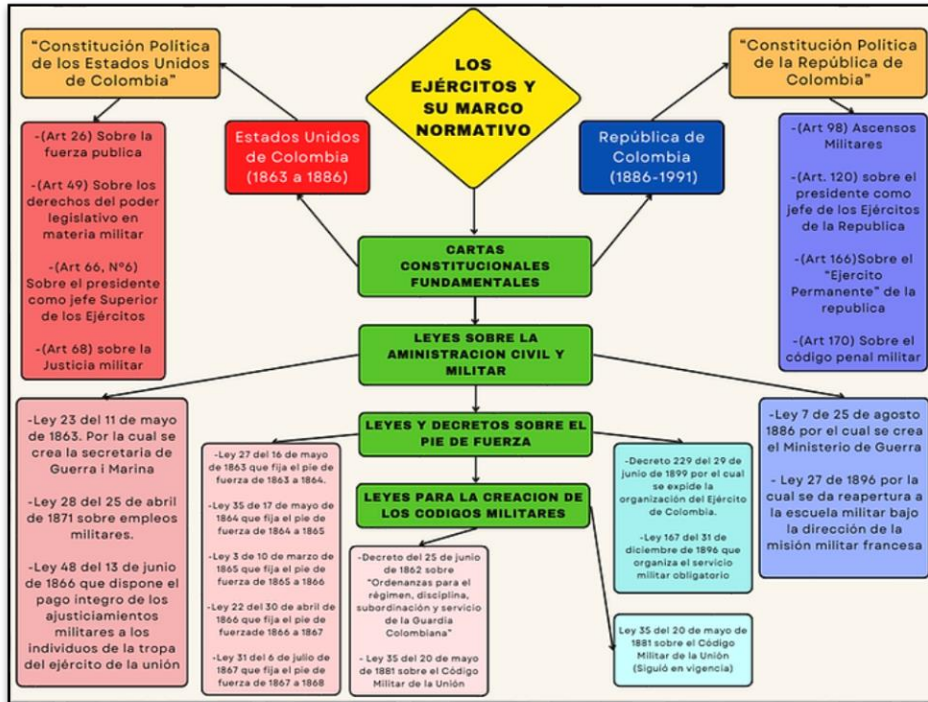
LOS EJÉRCITOS Y SU MARCO NORMATIVO

"Constitución Política de los Estados Unidos de Colombia"

Estados Unidos de Colombia (1863 a 1886)

-(Art 26) Sobre la fuerza publica

-(Art 49) Sobre los derechos del poder legislativo en materia militar

-(Art 66, Nº6) Sobre el presidente como jefe Superior de los Ejércitos

-(Art 68) sobre la Justicia militar

"Constitución Política de la República de Colombia"

República de Colombia (1886-1991)

-(Art 98) Ascensos Militares

-(Art. 120) sobre el presidente como jefe de los Ejércitos de la Republica

-(Art 166)Sobre el "Ejercito Permanente" de la republica

-(Art 170) Sobre el código penal militar

CARTAS CONSTITUCIONALES FUNDAMENTALES

LEYES SOBRE LA AMINISTRACION CIVIL Y MILITAR

-Ley 23 del 11 de mayo de 1863. Por la cual se crea la secretaria de Guerra i Marina

-Ley 28 del 25 de abril de 1871 sobre empleos militares.

-Ley 48 del 13 de junio 1866 que dispone el pago integro de los ajusticiamientos militares a los individuos de la tropa del ejército de la unión

-Ley 7 de 25 de agosto 1886 por el cual se crea el Ministerio de Guerra

- Ley 27 de 1896 por la cual se da reapertura a la escuela militar bajo la dirección de la misión militar francesa

LEYES Y DECRETOS SOBRE EL PIE DE FUERZA

-Ley 27 del 16 de mayo de 1863 que fija el pie de fuerza de 1863 a 1864.

-Ley 35 de 17 de mayo de 1864 que fija el pie de fuerza de 1864 a 1865

-Ley 3 de 10 de marzo de 1865 que fija el pie de fuerza de 1865 a 1866

-Ley 22 del 30 de abril de 1866 que fija el pie de fuerzade 1866 a 1867

-Ley 31 del 6 de julio de 1867 que fija el pie de fuerza de 1867 a 1868

-Decreto 229 del 29 de junio de 1899 por el cual se expide la organización del Ejército de Colombia.

-Ley 167 del 31 de diciembre de 1896 que organiza el servicio militar obligatorio

LEYES PARA LA CREACION DE LOS CODIGOS MILITARES

-Decreto del 25 de junio de 1862 sobre "Ordenanzas para el régimen, disciplina, subordinación y servicio de la Guardia Colombiana"

- Ley 35 del 20 de mayo de 1881 sobre el Código Militar de la Unión

Ley 35 del 20 de mayo de 1881 sobre el Código Militar de la Unión (Siguió en vigencia)